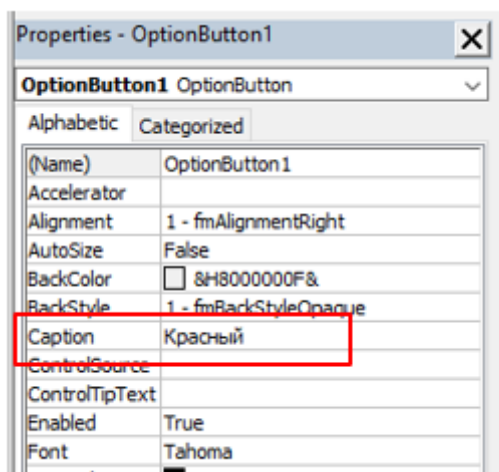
Properties - OptionButton1

**OptionButton1** OptionButton

Alphabetic | Categorized

| | |
|---|---|
| (Name) | OptionButton1 |
| Accelerator | |
| Alignment | 1 - fmAlignmentRight |
| AutoSize | False |
| BackColor | &H8000000F& |
| BackStyle | 1 - fmBackStyleOpaque |
| Caption | Красный |
| ControlSource | |
| ControlTipText | |
| Enabled | True |
| Font | Tahoma |